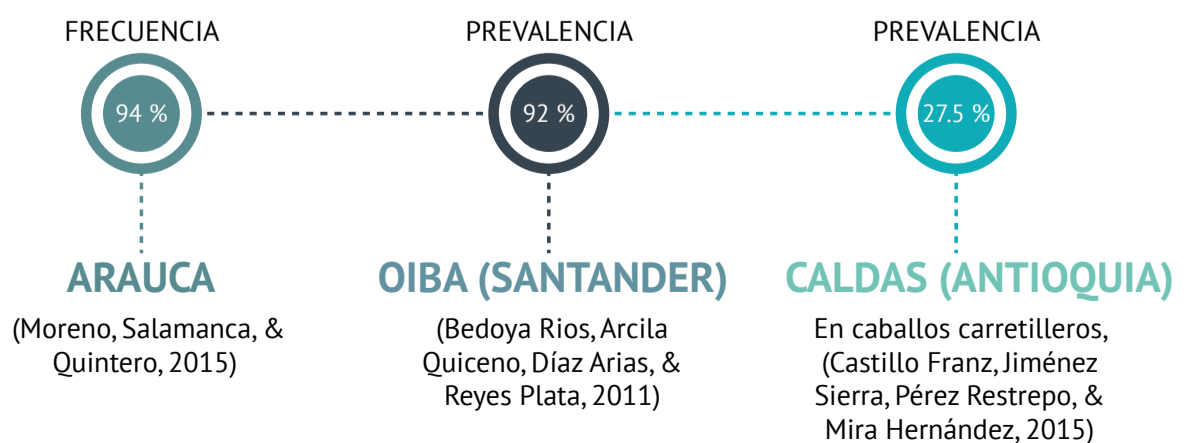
FRECUENCIA

94 %

ARAUCA

(Moreno, Salamanca, & Quintero, 2015)

PREVALENCIA

92 %

OIBA (SANTANDER)

(Bedoya Rios, Arcila Quiceno, Díaz Arias, & Reyes Plata, 2011)

PREVALENCIA

27.5 %

CALDAS (ANTIOQUIA)

En caballos carretilleros, (Castillo Franz, Jiménez Sierra, Pérez Restrepo, & Mira Hernández, 2015)